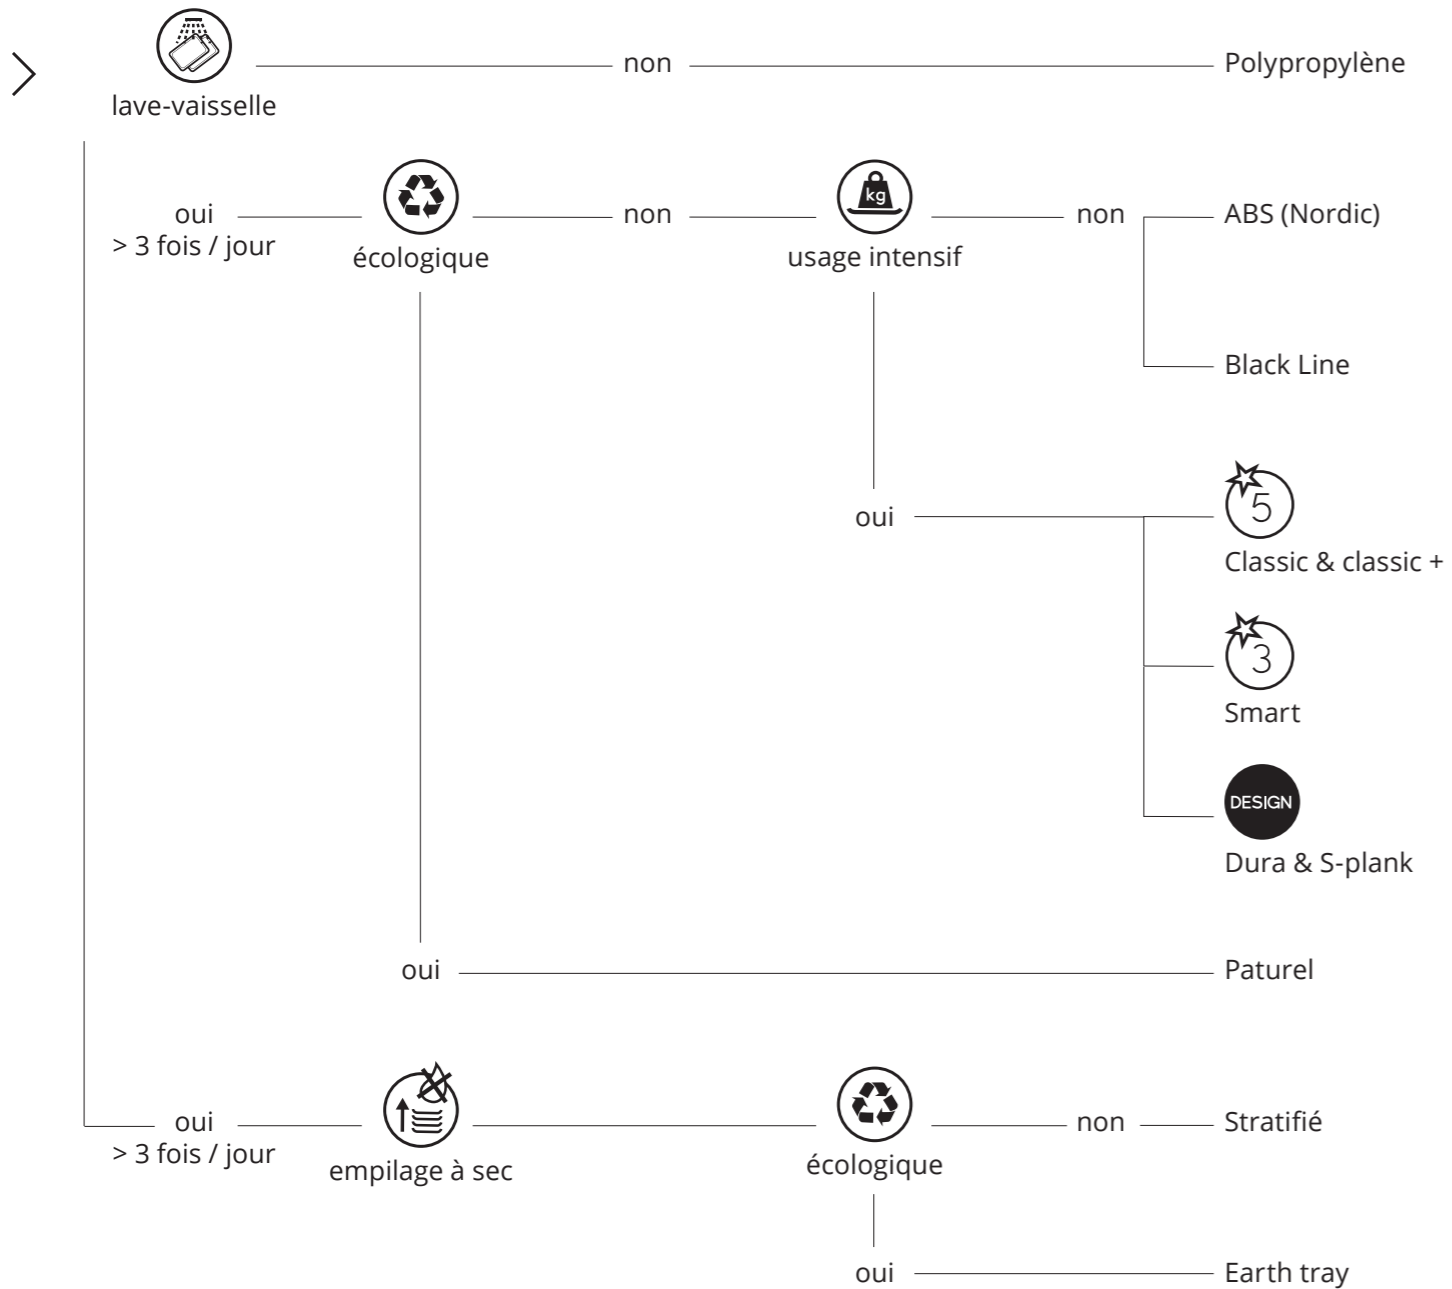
lave-vaisselle

non

Polypropylène

oui
> 3 fois / jour

écologique

non

kg
usage intensif

non

ABS (Nordic)

Black Line

oui

5
Classic & classic +

3
Smart

DESIGN
Dura & S-plank

oui

Paturel

oui
> 3 fois / jour

empilage à sec

écologique

non

Stratifié

oui

Earth tray